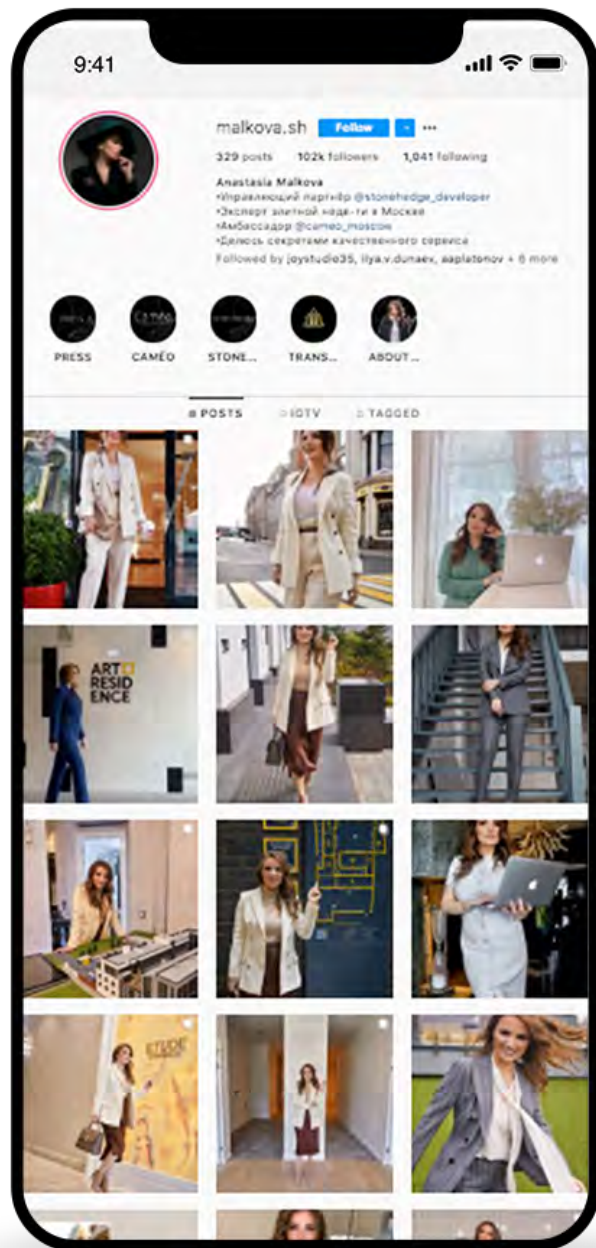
9:41

malkova.sh Follow ···

329 posts 102k followers 1,041 following

Anastasia Malkova
•Управляющий партнёр @stonehedge_developer
•Эксперт элитной недв-ти в Москве
•Амбассадор @cameo_moscow
•Делюсь секретами качественного сервиса
Followed by joystudio35, ilya.v.dunaev, aaplatonov + 6 more

PRESS CAMÉO STONE... TRANS... ABOUT...

POSTS IGTV TAGGED

ART RESIDENCE

ETUDE